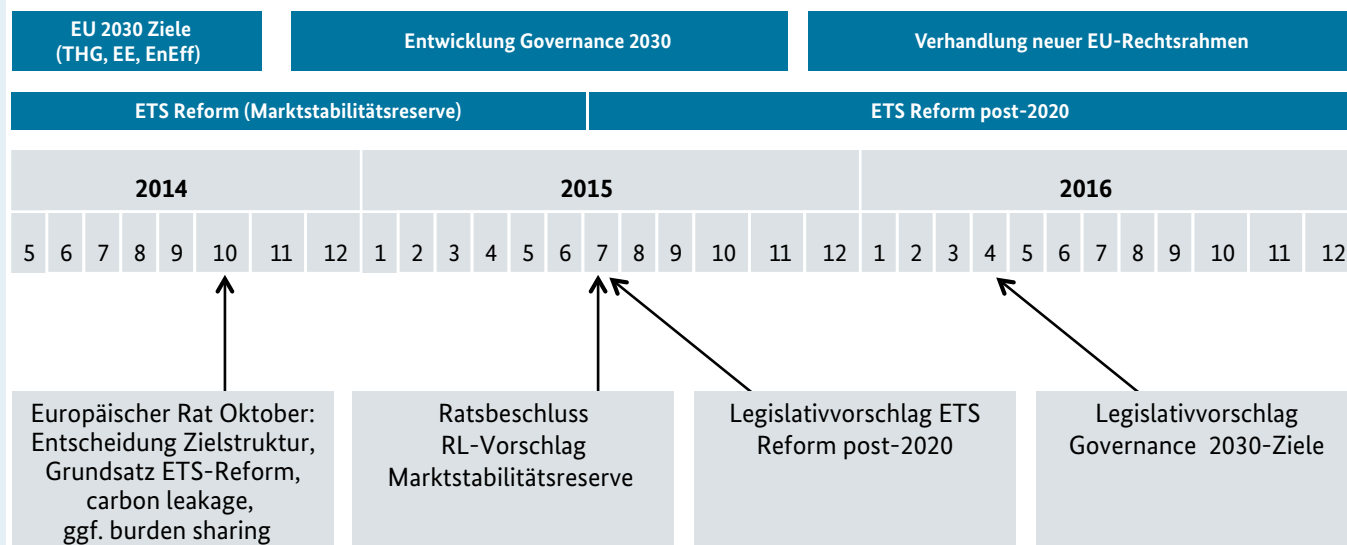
EU 2030 Ziele (THG, EE, EnEff)

Entwicklung Governance 2030

Verhandlung neuer EU-Rechtsrahmen

ETS Reform (Marktstabilitätsreserve)

ETS Reform post-2020

| 2014 | | | | | | | | 2015 | | | | | | | | | | | | 2016 | | | | | | | | | | | |
|---|---|---|---|---|---|---|---|---|---|---|---|---|---|---|---|---|---|---|---|---|---|---|---|---|---|---|---|---|---|---|---|
| 5 | 6 | 7 | 8 | 9 | 10 | 11 | 12 | 1 | 2 | 3 | 4 | 5 | 6 | 7 | 8 | 9 | 10 | 11 | 12 | 1 | 2 | 3 | 4 | 5 | 6 | 7 | 8 | 9 | 10 | 11 | 12 |

Europäischer Rat Oktober: Entscheidung Zielstruktur, Grundsatz ETS-Reform, carbon leakage, ggf. burden sharing

Ratsbeschluss RL-Vorschlag Marktstabilitätsreserve

Legislativvorschlag ETS Reform post-2020

Legislativvorschlag Governance 2030-Ziele